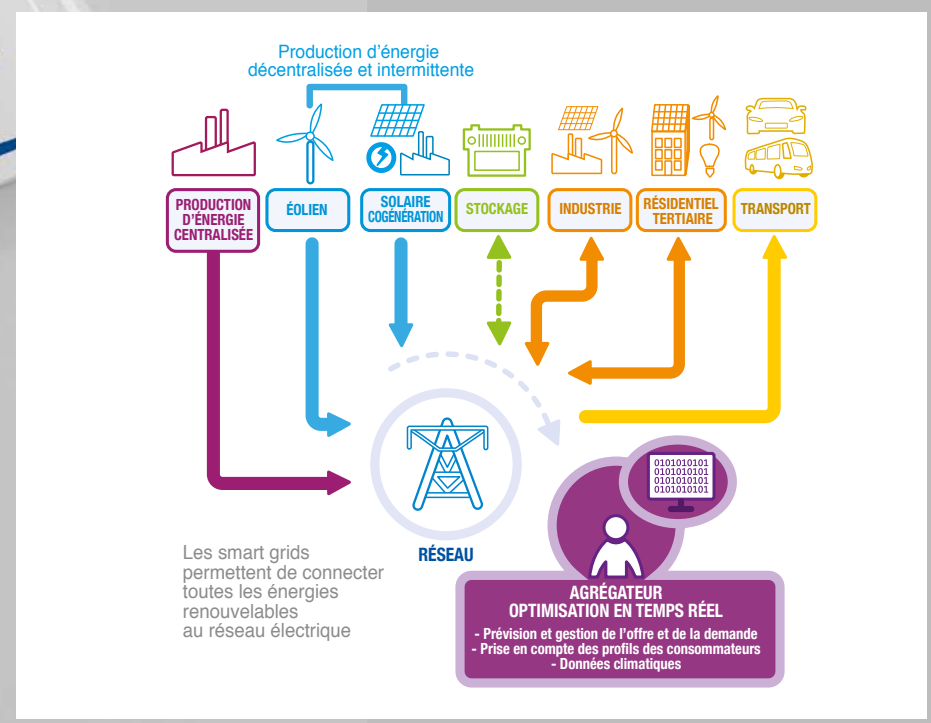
Production d'énergie décentralisée et intermittente

PRODUCTION D'ÉNERGIE CENTRALISÉE

ÉOLIEN

SOLAIRE COGÉNÉRATION

STOCKAGE

INDUSTRIE

RÉSIDENTIEL TERTIAIRE

TRANSPORT

0101010101
0101010101
0101010101
0101010101

RÉSEAU

Les smart grids permettent de connecter toutes les énergies renouvelables au réseau électrique

AGRÉGATEUR
OPTIMISATION EN TEMPS RÉEL
- Prévision et gestion de l'offre et de la demande
- Prise en compte des profils des consommateurs
- Données climatiques